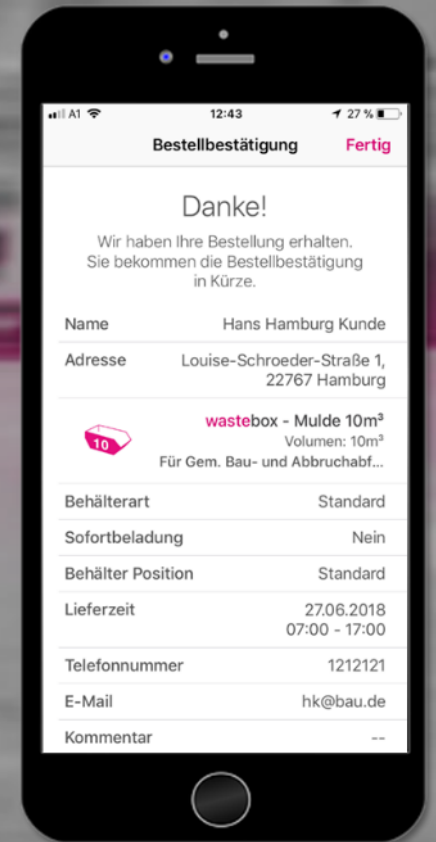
A1 12:43 27 %

Bestellbestätigung Fertig

Danke!

Wir haben Ihre Bestellung erhalten. Sie bekommen die Bestellbestätigung in Kürze.

| Name | Hans Hamburg Kunde |
|---|---|
| Adresse | Louise-Schroeder-Straße 1, 22767 Hamburg |

10

wastebox - Mulde 10m³
Volumen: 10m³
Für Gem. Bau- und Abbruchabf...

| Behälterart | Standard |
|---|---|
| Sofortbeladung | Nein |
| Behälter Position | Standard |
| Lieferzeit | 27.06.2018 07:00 - 17:00 |
| Telefonnummer | 1212121 |
| E-Mail | hk@bau.de |
| Kommentar | -- |